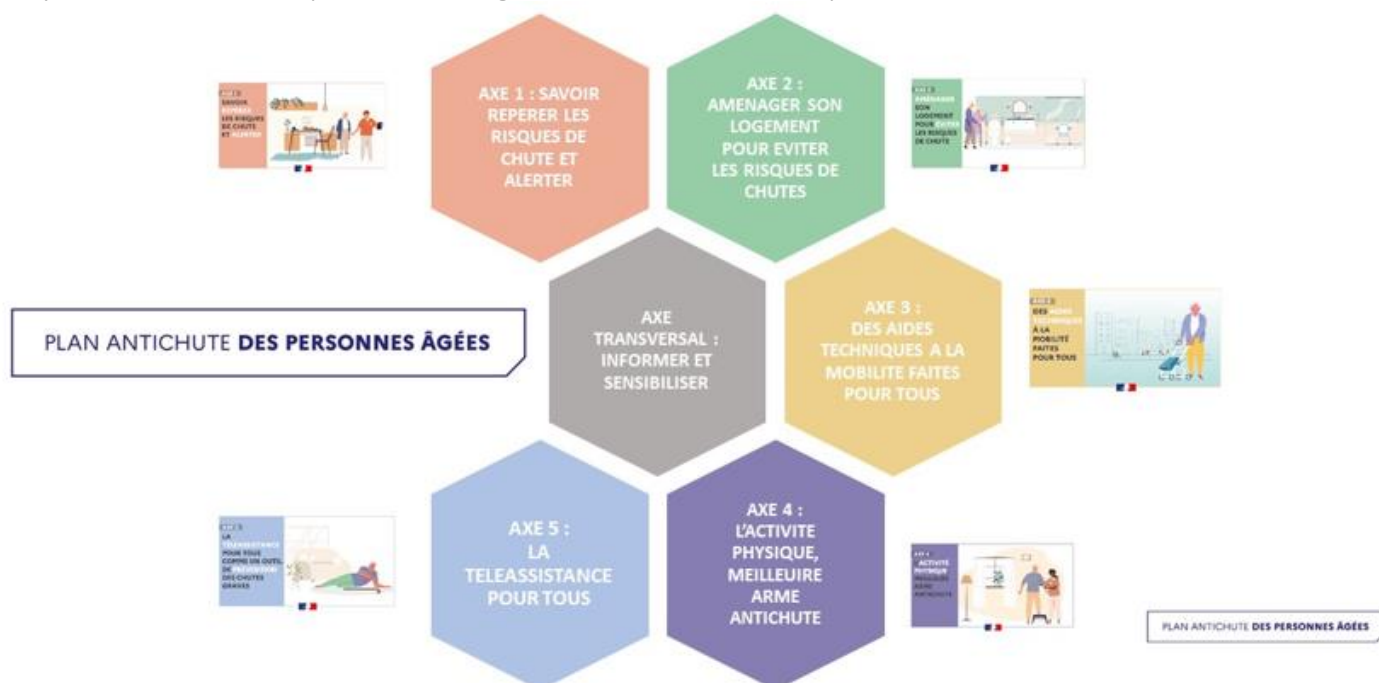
AXE 1 : SAVOIR REPERER LES RISQUES DE CHUTE ET ALERTER

AXE 2 : AMENAGER SON LOGEMENT POUR EVITER LES RISQUES DE CHUTES

PLAN ANTICHUTE DES PERSONNES ÂGÉES

AXE TRANSVERSAL : INFORMER ET SENSIBILISER

AXE 3 : DES AIDES TECHNIQUES A LA MOBILITE FAITES POUR TOUS

AXE 5 : LA TELEASSISTANCE POUR TOUS

AXE 4 : L'ACTIVITE PHYSIQUE, MEILLEURE ARME ANTICHUTE

PLAN ANTICHUTE DES PERSONNES ÂGÉES